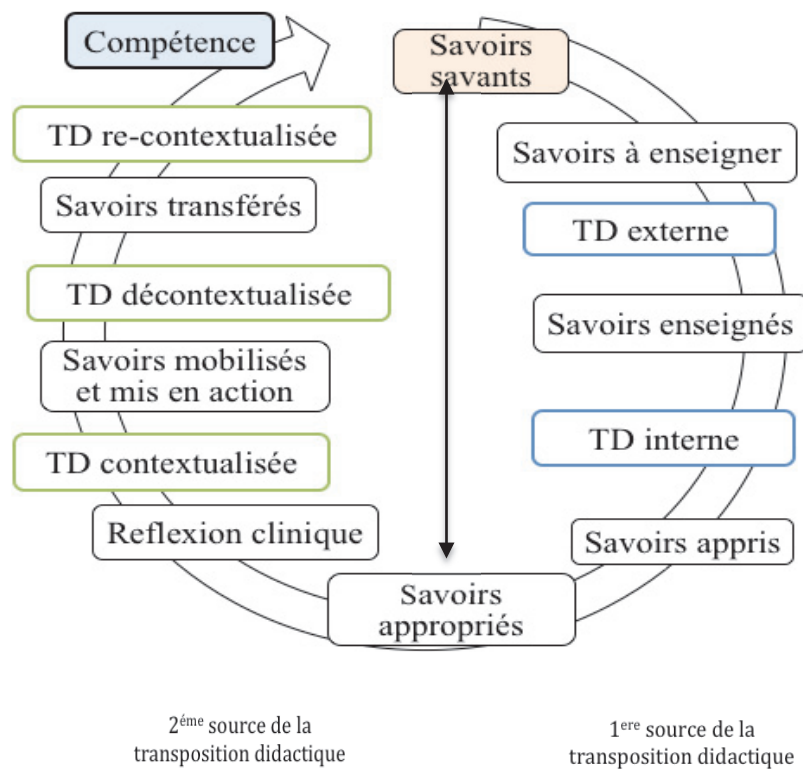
Compétence

Savoirs savants

TD re-contextualisée

Savoirs à enseigner

Savoirs transférés

TD externe

TD décontextualisée

Savoirs enseignés

Savoirs mobilisés et mis en action

TD contextualisée

TD interne

Reflexion clinique

Savoirs appris

Savoirs appropriés

2$^{éme}$ source de la transposition didactique

1$^{ere}$ source de la transposition didactique